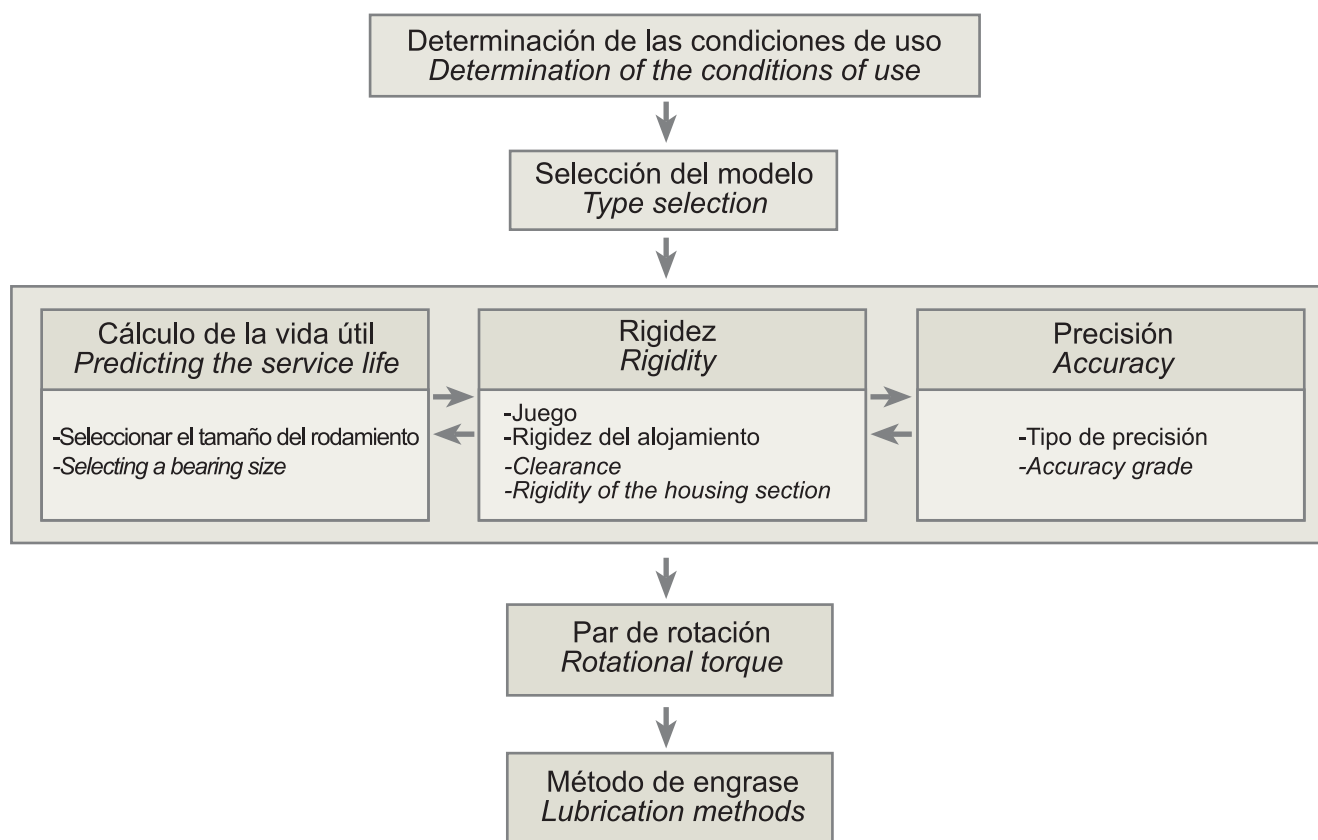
Determinación de las condiciones de uso
*Determination of the conditions of use*

Selección del modelo
*Type selection*

Cálculo de la vida útil
*Predicting the service life*

-Seleccionar el tamaño del rodamiento
*-Selecting a bearing size*

Rigidez
*Rigidity*

-Juego
-Rigidez del alojamiento
*-Clearance*
*-Rigidity of the housing section*

Precisión
*Accuracy*

-Tipo de precisión
*-Accuracy grade*

Par de rotación
*Rotational torque*

Método de engrase
*Lubrication methods*